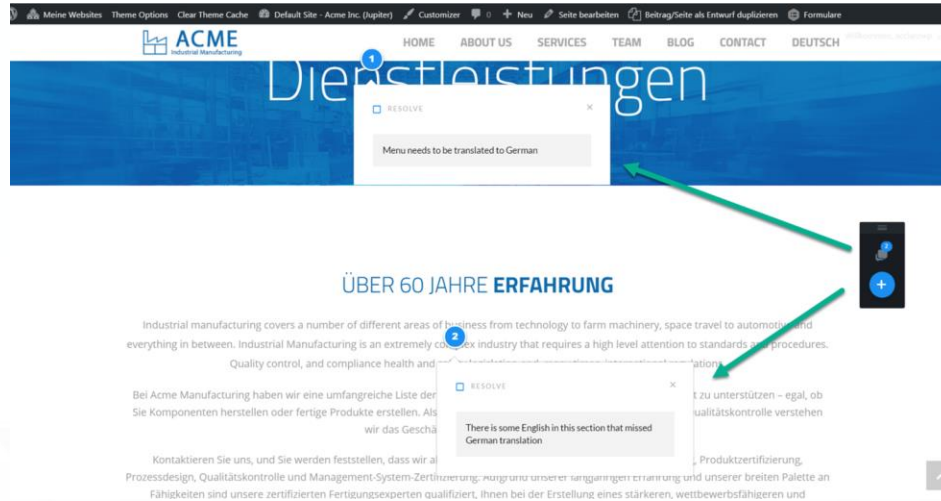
Meine Websites Theme Options Clear Theme Cache Default Site - Acme Inc. (Jupiter) Customizer 0 Neu Seite bearbeiten Beitrag/Seite als Entwurf duplizieren Formulare

ACME
Industrial Manufacturing

HOME ABOUT US SERVICES TEAM BLOG CONTACT DEUTSCH

Dienstleistungen

1

RESOLVE

Menu needs to be translated to German

ÜBER 60 JAHRE ERFAHRUNG

Industrial manufacturing covers a number of different areas of business from technology to farm machinery, space travel to automotive and everything in between. Industrial Manufacturing is an extremely complex industry that requires a high level attention to standards and procedures. Quality control, and compliance health and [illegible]

Bei Acme Manufacturing haben wir eine umfangreiche Liste der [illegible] zu unterstützen – egal, ob Sie Komponenten herstellen oder fertige Produkte erstellen. Als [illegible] Qualitätskontrolle verstehen wir das Geschä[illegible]

2

RESOLVE

There is some English in this section that missed German translation

Kontaktieren Sie uns, und Sie werden feststellen, dass wir a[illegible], Produktzertifizierung, Prozessdesign, Qualitätskontrolle und Management-System-Zertifizierung. Aufgrund unserer langjährigen Erfahrung und unserer breiten Palette an Fähigkeiten sind unsere zertifizierten Fertigungsexperten qualifiziert, Ihnen bei der Erstellung eines stärkeren, wettbewerbsfähigeren und

2

+